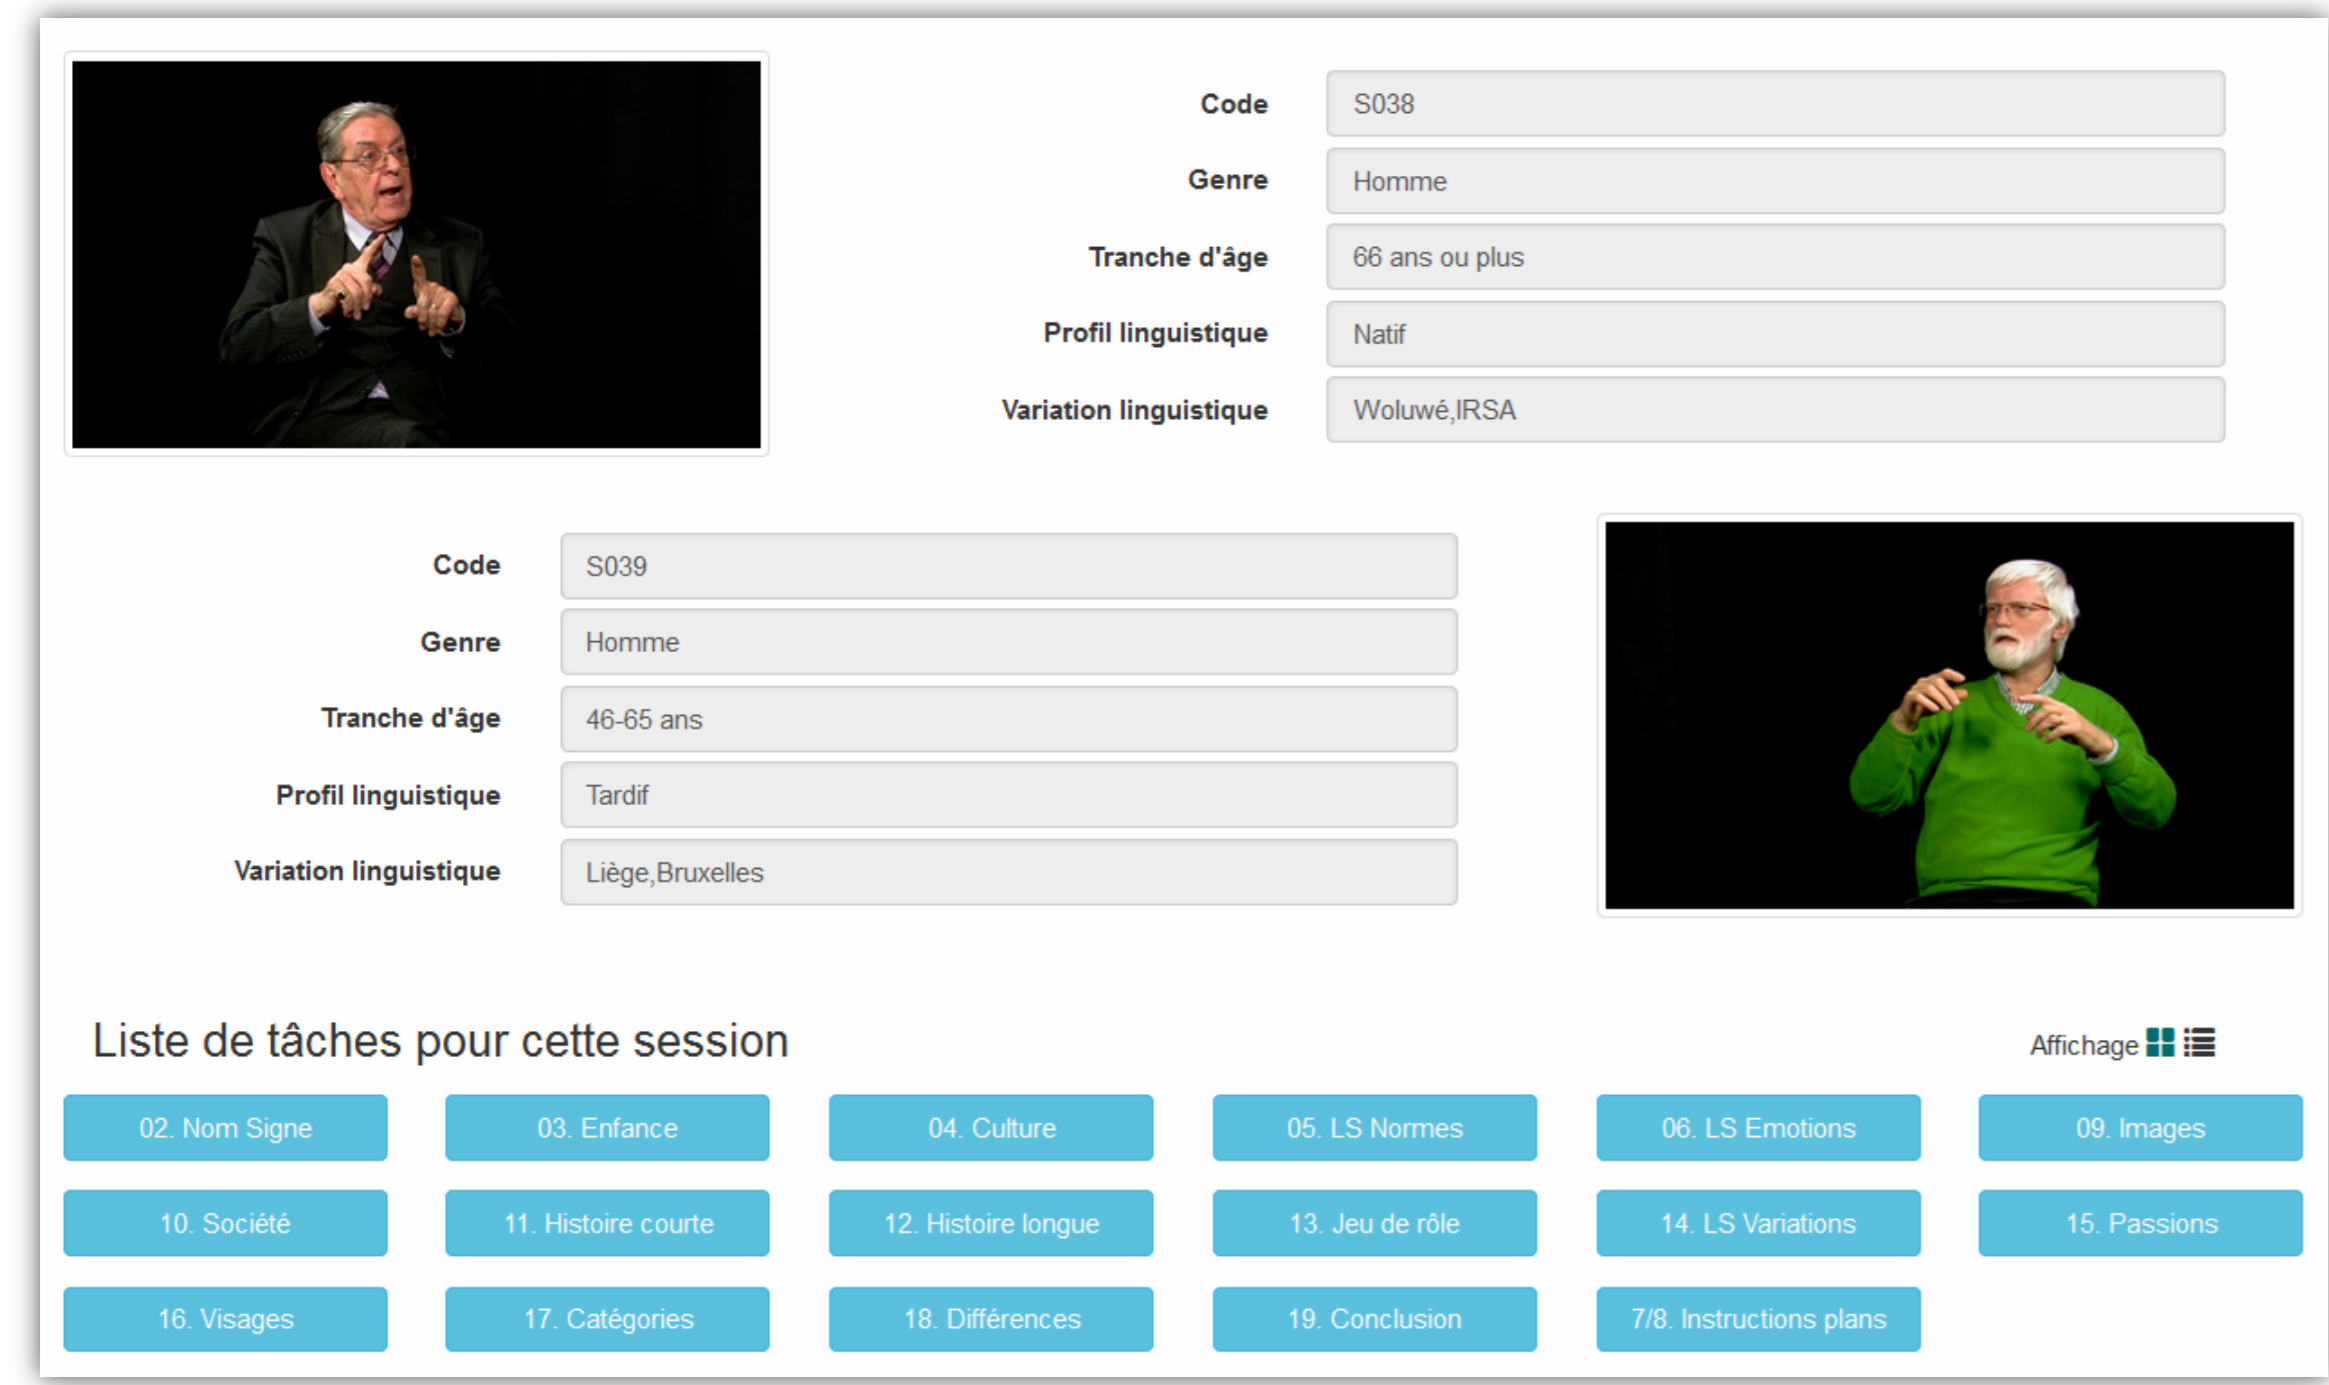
Code S038

Genre Homme

Tranche d'âge 66 ans ou plus

Profil linguistique Natif

Variation linguistique Woluwé,IRSA

Code S039

Genre Homme

Tranche d'âge 46-65 ans

Profil linguistique Tardif

Variation linguistique Liège,Bruxelles

Liste de tâches pour cette session

Affichage

02. Nom Signe
03. Enfance
04. Culture
05. LS Normes
06. LS Emotions
09. Images
10. Société
11. Histoire courte
12. Histoire longue
13. Jeu de rôle
14. LS Variations
15. Passions
16. Visages
17. Catégories
18. Différences
19. Conclusion
7/8. Instructions plans